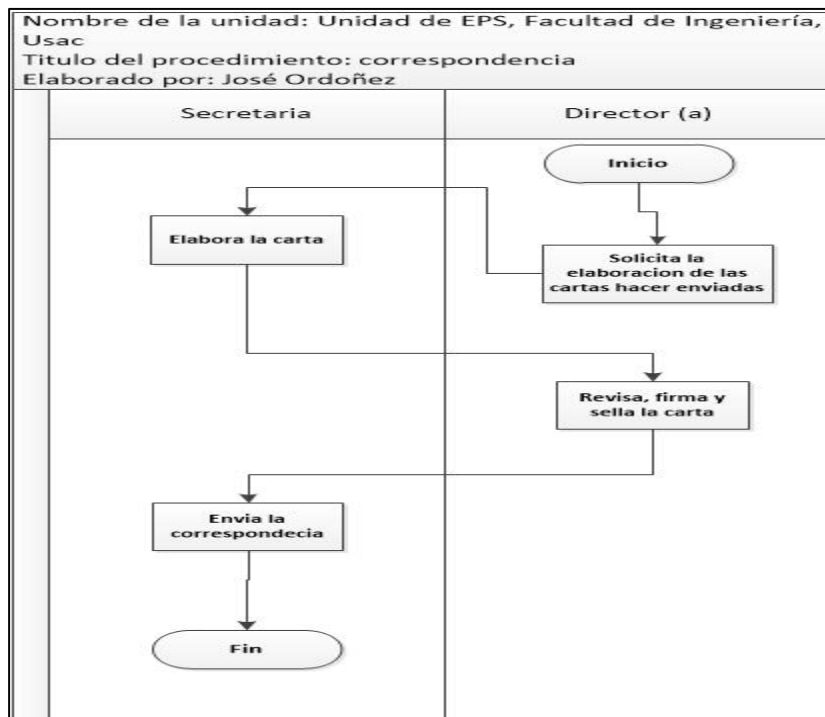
Nombre de la unidad: Unidad de EPS, Facultad de Ingeniería, Usac
Titulo del procedimiento: correspondencia
Elaborado por: José Ordoñez

| Secretaria | Director (a) |
|---|---|

Inicio

Solicita la elaboracion de las cartas hacer enviadas

Elabora la carta

Revisa, firma y sella la carta

Envia la correspondecia

Fin